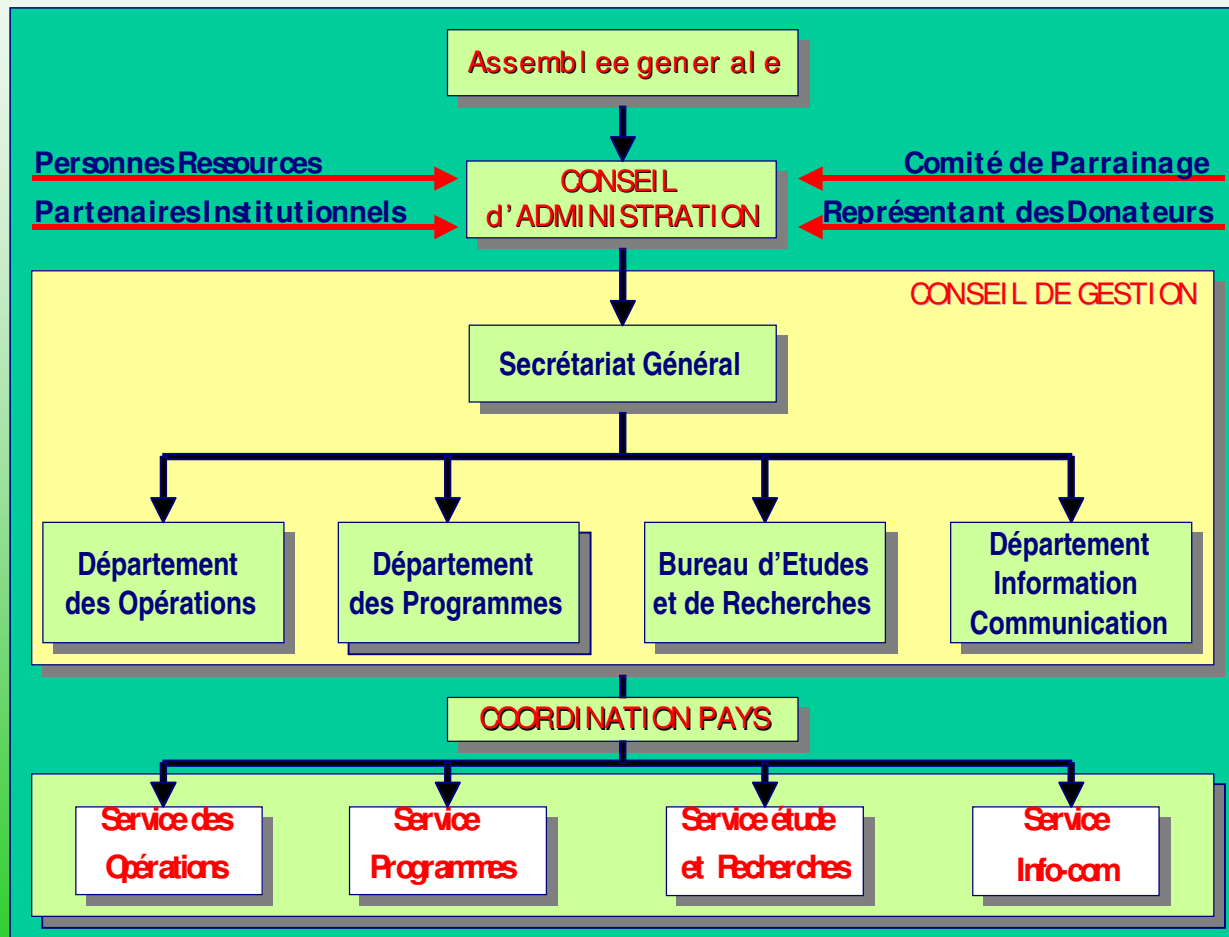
Assemblee generale

Personnes Ressources

Partenaires Institutionnels

CONSEIL d'ADMINISTRATION

Comité de Parrainage

Représentant des Donateurs

CONSEIL DE GESTION

Secrétariat Général

Département des Opérations

Département des Programmes

Bureau d'Etudes et de Recherches

Département Information Communication

COORDINATION PAYS

Service des Opérations

Service Programmes

Service étude et Recherches

Service Info-com